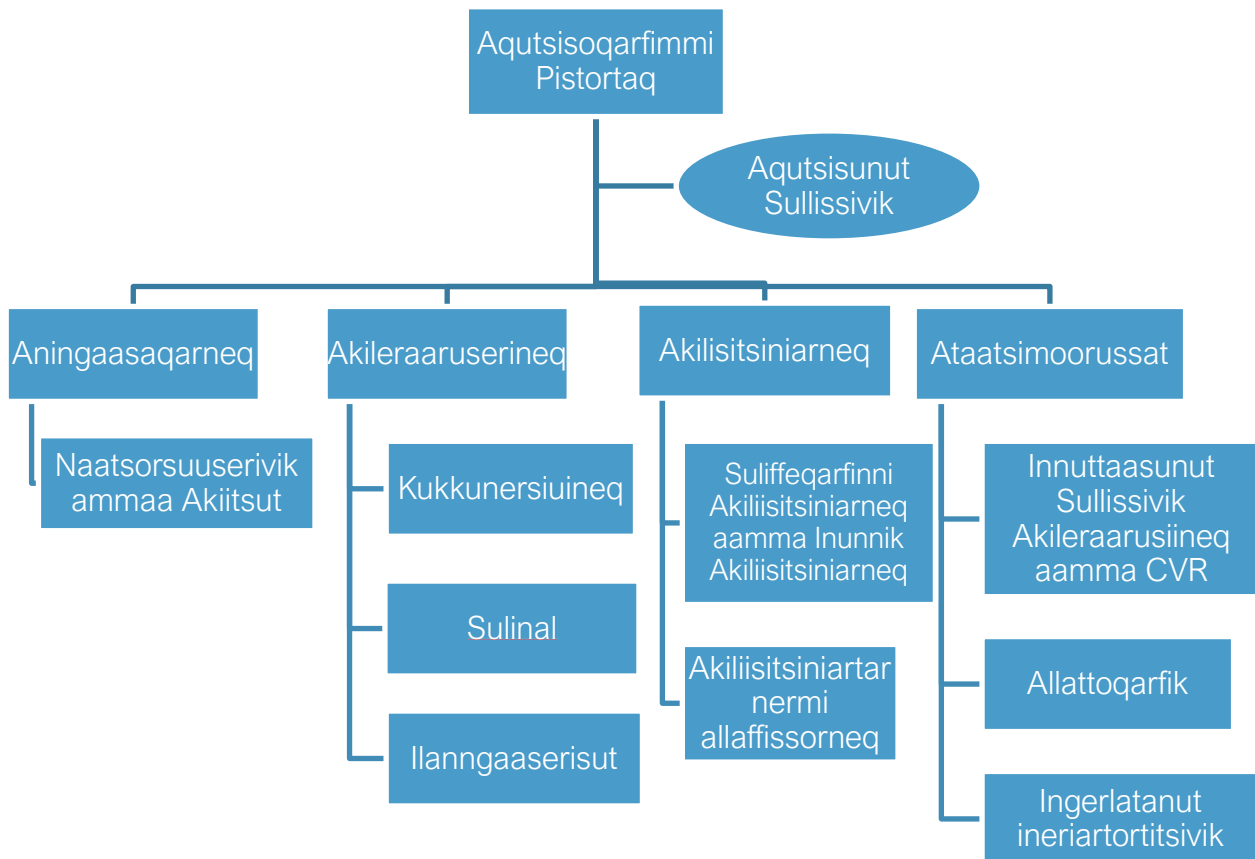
Aqutsisoqarfimmi Pistortaq

Aqutsisunut Sullissivik

Aningaasaqarneq

Naatsorsuuserivik ammaa Akiitsut

Akileraaruserineq

Kukkunersiuineq

Sulinal

Ilanngaaserisut

Akilisitsiniarneq

Suliffeqarfinni Akiliisitsiniarneq aamma Inunnik Akiliisitsiniarneq

Akiliisitsiniartar nermi allaffissorneq

Ataatsimoorussat

Innuttaasunut Sullissivik Akileraarusiineq aamma CVR

Allattoqarfik

Ingerlatanut ineriartortitsivik